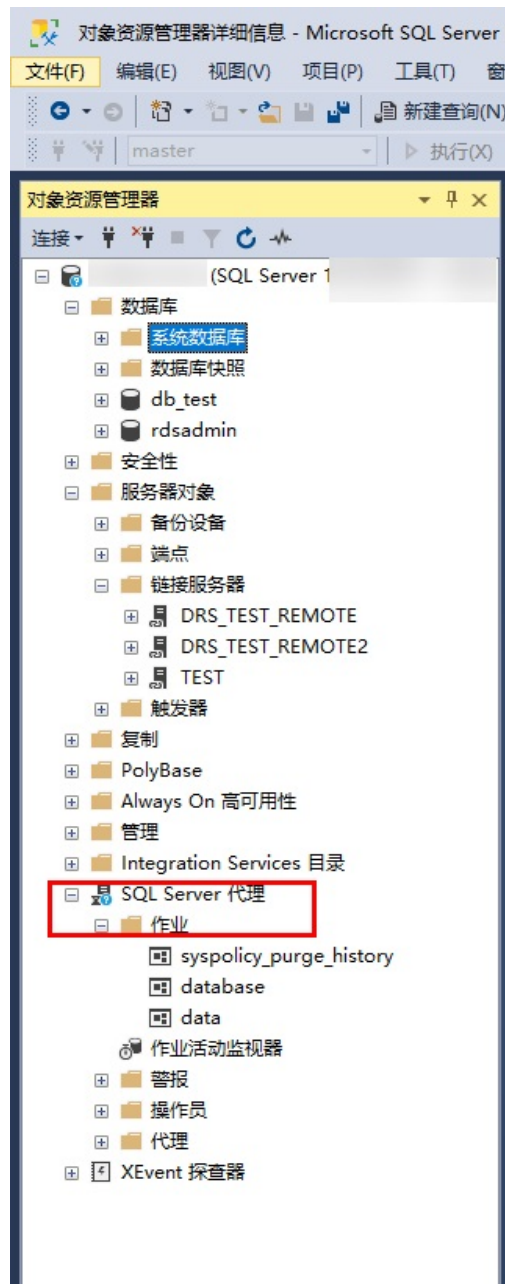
对象资源管理器详细信息 - Microsoft SQL Server

文件(F) 编辑(E) 视图(V) 项目(P) 工具(T) 窗

新建查询(N)

master

执行(X)

对象资源管理器

连接▾

(SQL Server 1

数据库

系统数据库

数据库快照

db_test

rdsadmin

安全性

服务器对象

备份设备

端点

链接服务器

DRS_TEST_REMOTE

DRS_TEST_REMOTE2

TEST

触发器

复制

PolyBase

Always On 高可用性

管理

Integration Services 目录

SQL Server 代理

作业

syspolicy_purge_history

database

data

作业活动监视器

警报

操作员

代理

XEvent 探查器